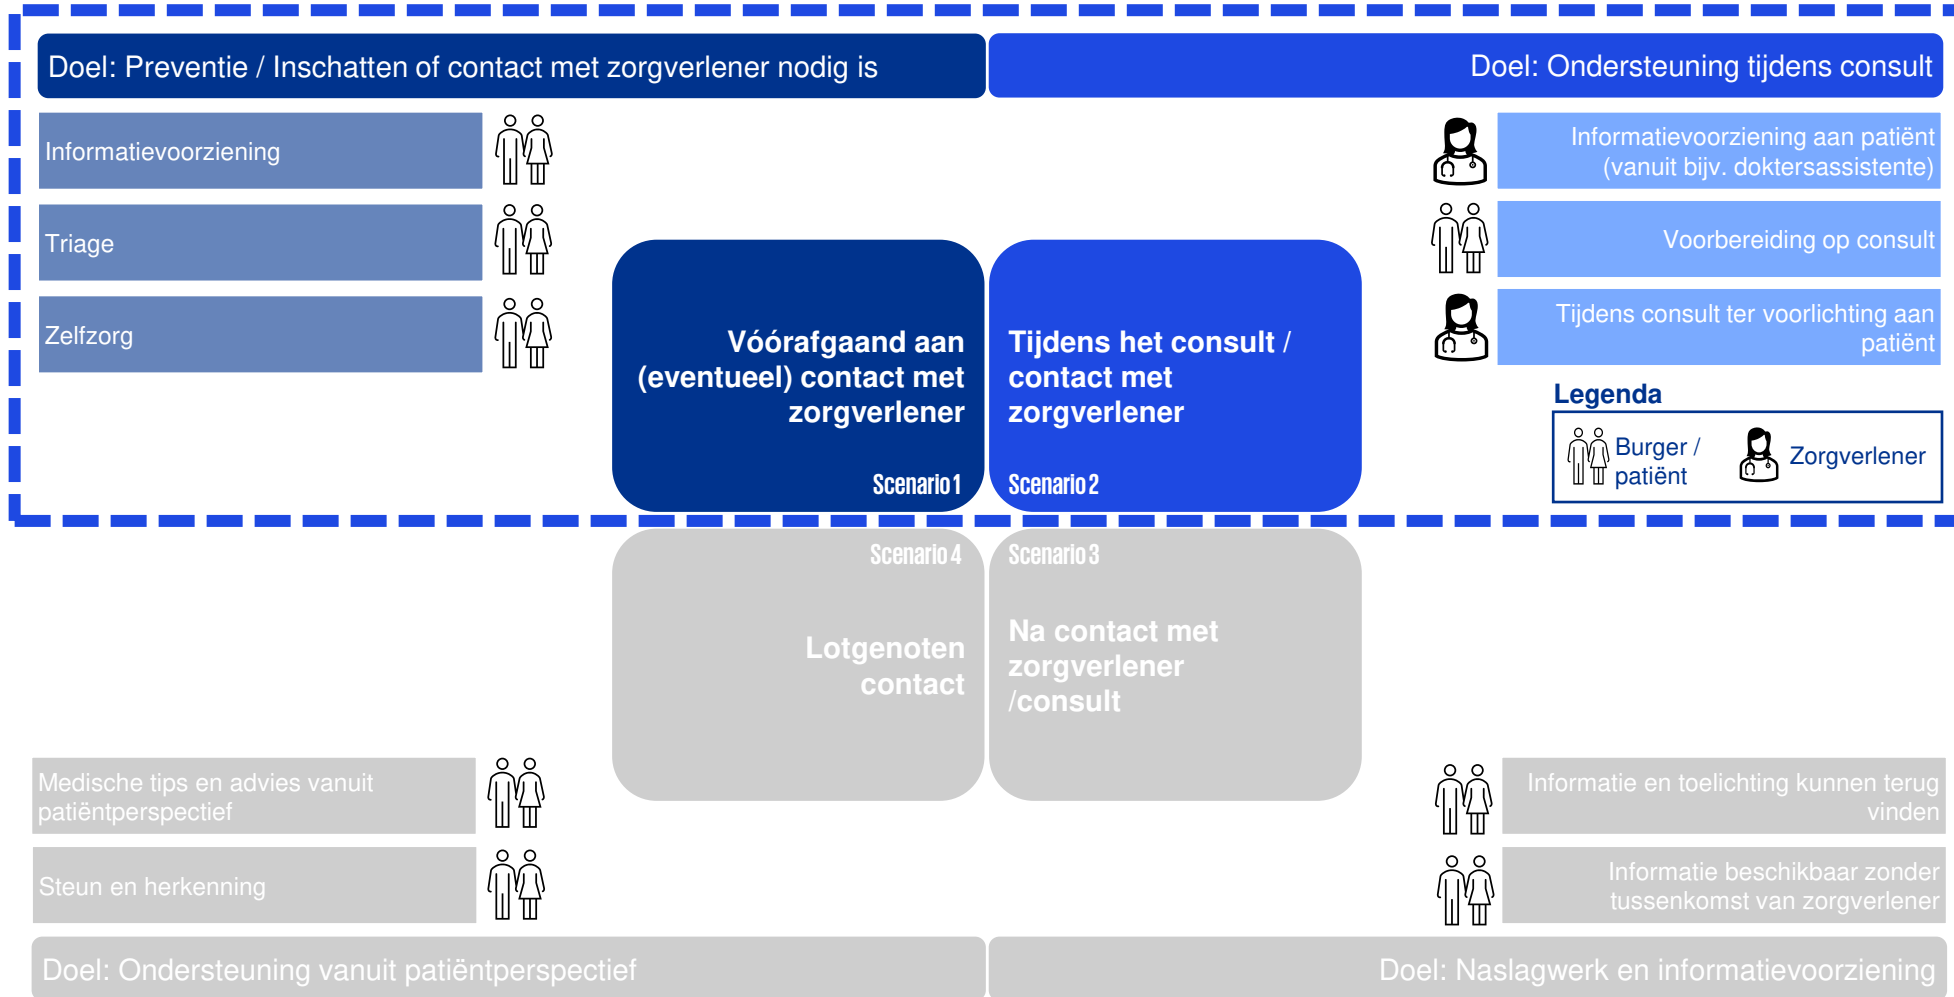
Doel: Preventie / Inschatten of contact met zorgverlener nodig is

Doel: Ondersteuning tijdens consult

Informatievoorziening

Triage

Zelfzorg

Informatievoorziening aan patiënt (vanuit bijv. doktersassistente)

Voorbereiding op consult

Tijdens consult ter voorlichting aan patiënt

Vóórafgaand aan (eventueel) contact met zorgverlener

Scenario 1

Tijdens het consult / contact met zorgverlener

Scenario 2

Legenda

Burger / patiënt

Zorgverlener

Scenario 4

Lotgenoten contact

Scenario 3

Na contact met zorgverlener /consult

Medische tips en advies vanuit patiëntperspectief

Steun en herkenning

Informatie en toelichting kunnen terug vinden

Informatie beschikbaar zonder tussenkomst van zorgverlener

Doel: Ondersteuning vanuit patiëntperspectief

Doel: Naslagwerk en informatievoorziening